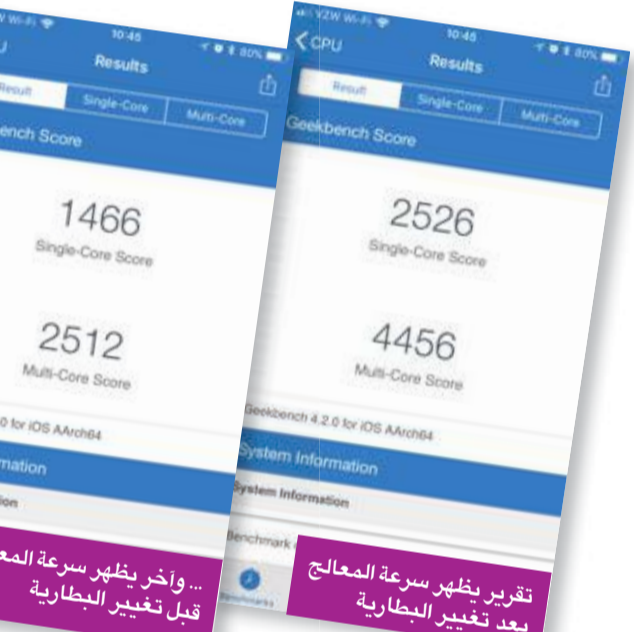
VZW Wi-Fi
10:46
80%
CPU
Results
Result
Single-Core
Multi-Core
Geekbench Score
2526
Single-Core Score
4456
Multi-Core Score
Geekbench 4.2.0 for iOS AArch64
System Information
System Information
Benchmark

تقرير يظهر سرعة المعالج بعد تغيير البطارية

Wi-Fi
10:46
80%
PU
Results
Result
Single-Core
Multi-Core
ench Score
1466
Single-Core Score
2512
Multi-Core Score
0 for iOS AArch64
rmation
ion
Benchmarks

... وآخر يظهر سرعة المع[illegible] قبل تغيير البطارية